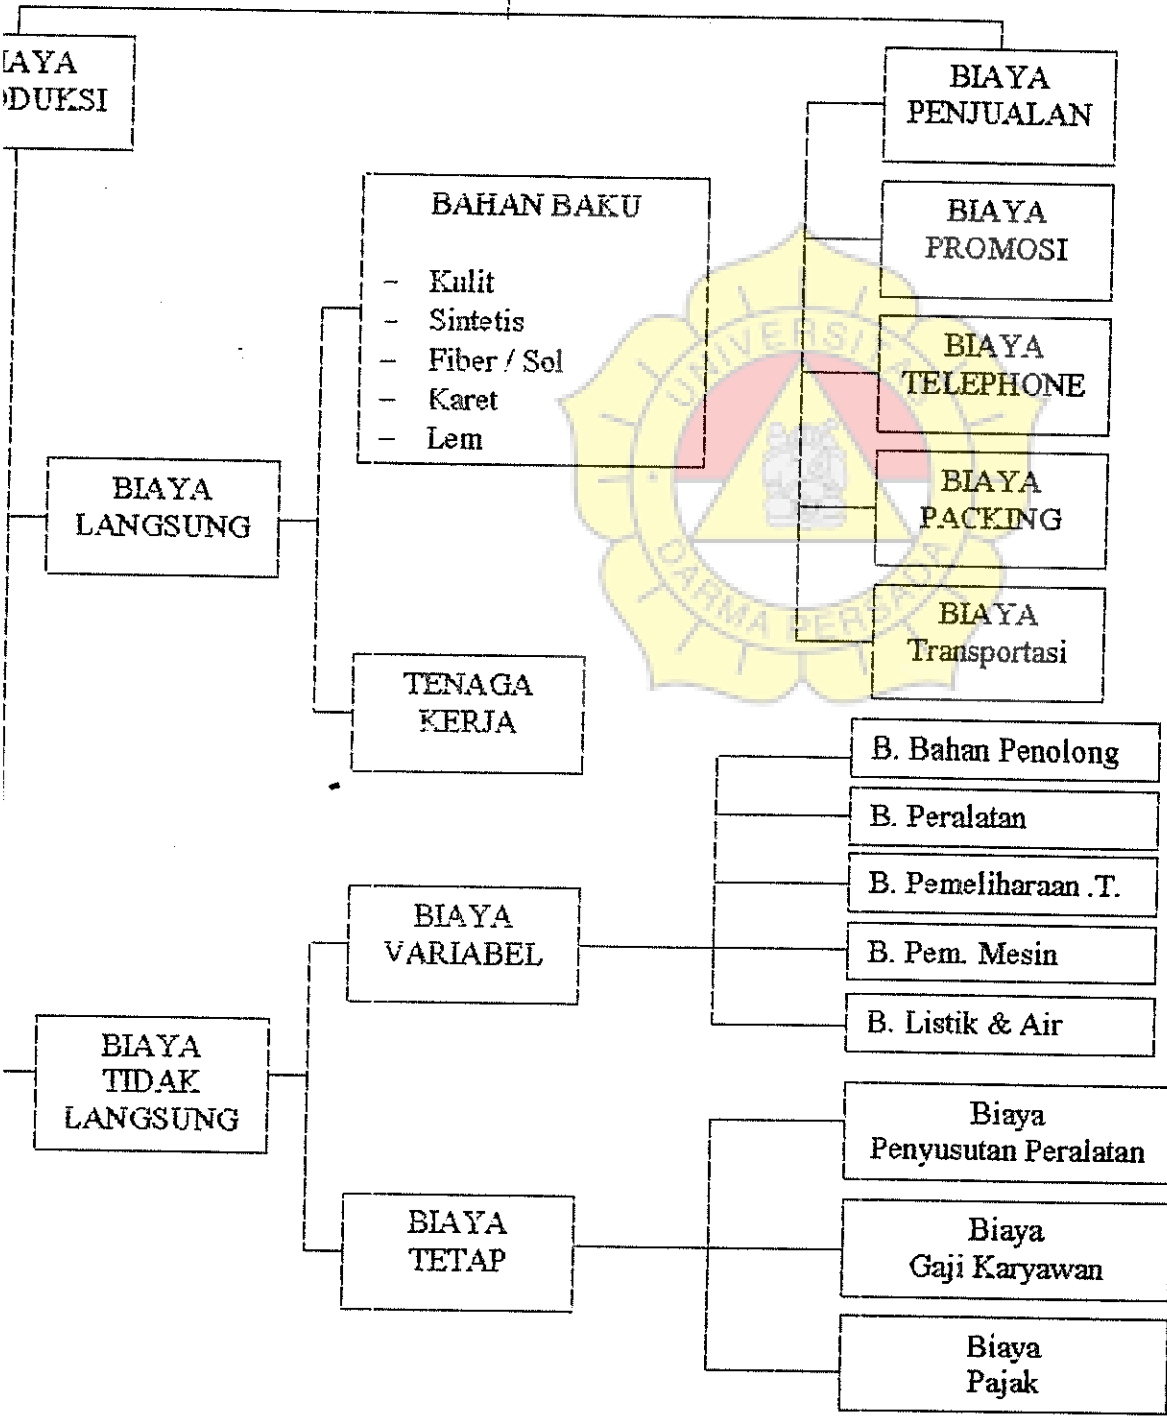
IAYA
ODUKSI

BIAYA
PENJUALAN

BAHAN BAKU

– Kulit
– Sintetis
– Fiber / Sol
– Karet
– Lem

BIAYA
PROMOSI

BIAYA
TELEPHONE

BIAYA
LANGSUNG

BIAYA
PACKING

BIAYA
Transportasi

TENAGA
KERJA

B. Bahan Penolong

B. Peralatan

B. Pemeliharaan .T.

BIAYA
VARIABEL

B. Pem. Mesin

B. Listik & Air

BIAYA
TIDAK
LANGSUNG

Biaya
Penyusutan Peralatan

BIAYA
TETAP

Biaya
Gaji Karyawan

Biaya
Pajak

UNIVERSITAS
DARMA PERSADA